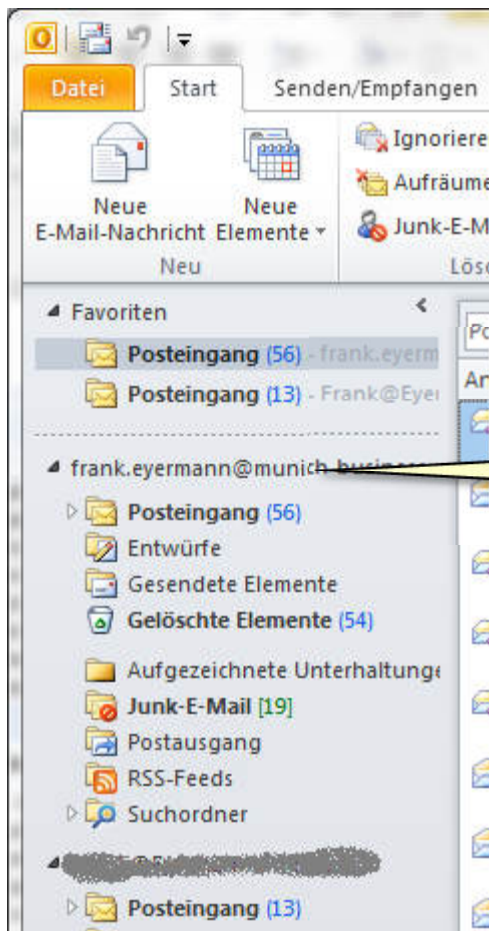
Datei
Start
Senden/Empfangen
Neue E-Mail-Nachricht
Neue Elemente
Neu
Ignoriere
Aufräume
Junk-E-M
Lösc
Favoriten
Posteingang (56) - frank.eyerm
Posteingang (13) - Frank@Eyer
Po
Ar
frank.eyermann@munich-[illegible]
Posteingang (56)
Entwürfe
Gesendete Elemente
Gelöschte Elemente (54)
Aufgezeichnete Unterhaltung
Junk-E-Mail [19]
Postausgang
RSS-Feeds
Suchordner
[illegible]
Posteingang (13)